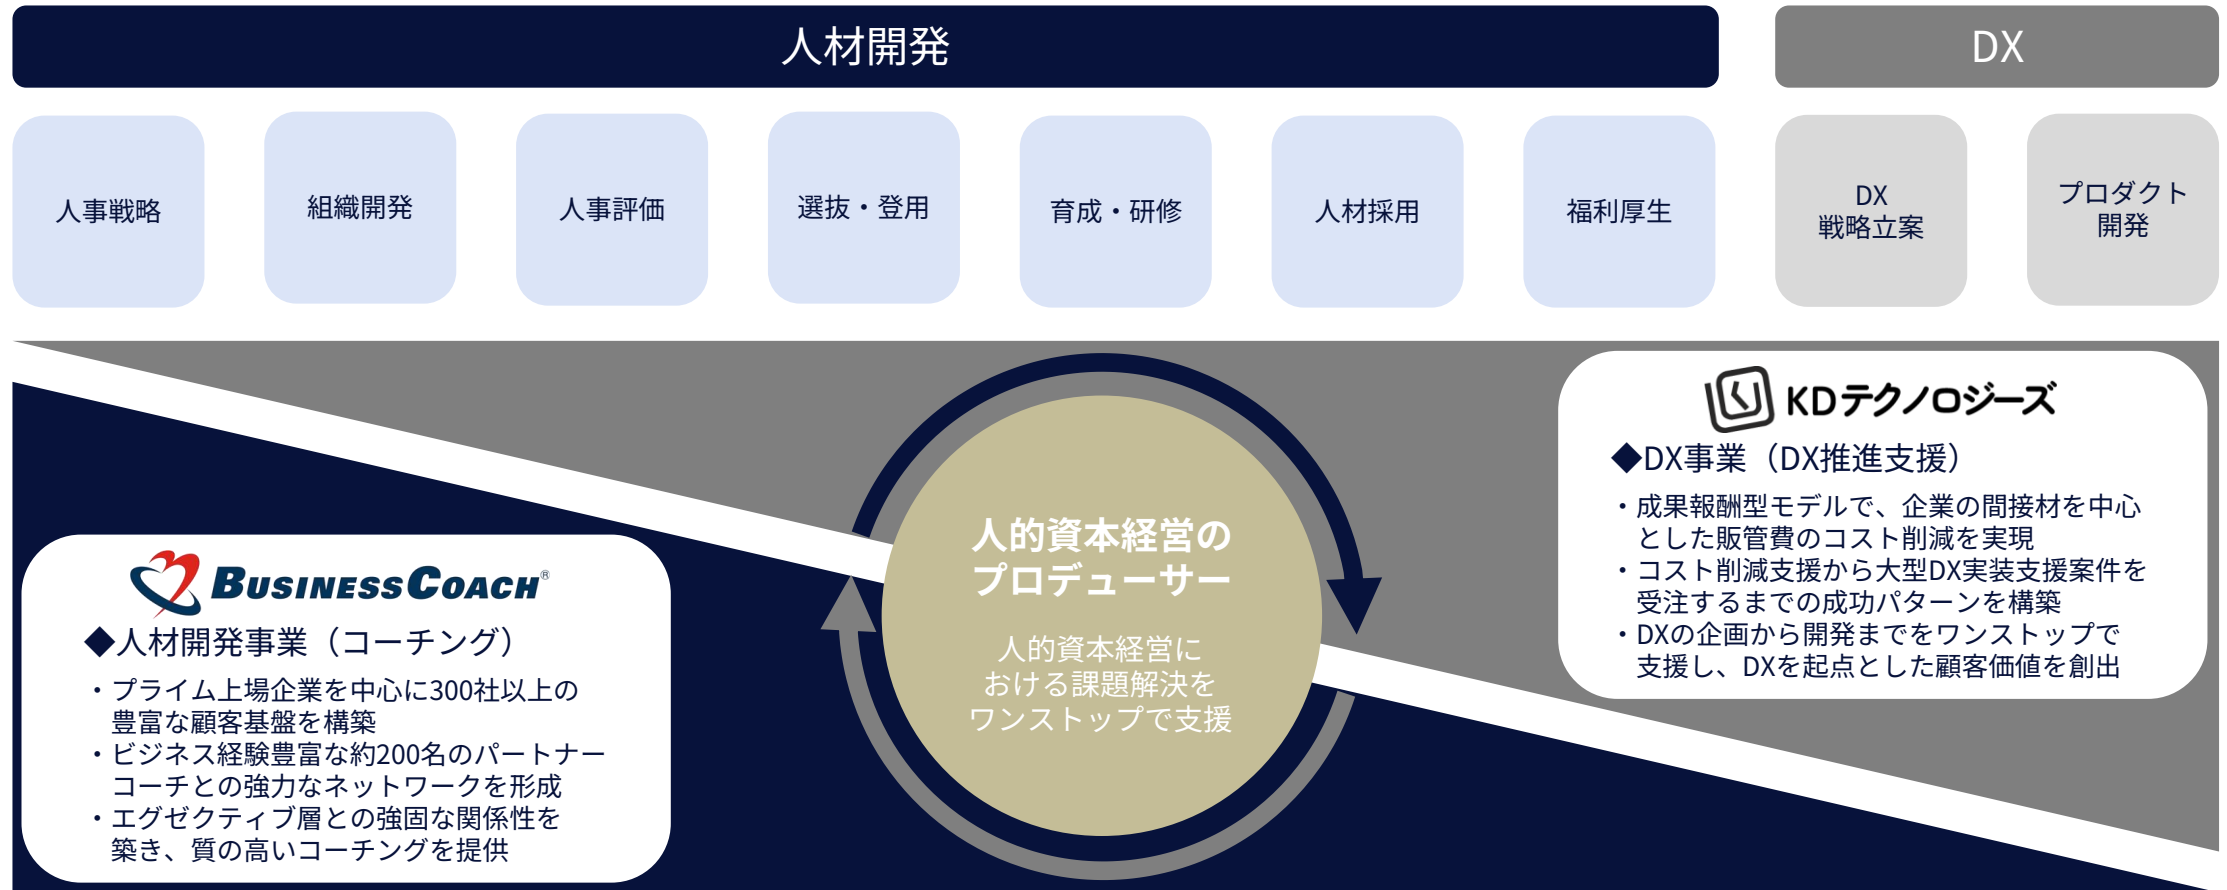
人材開発

DX

人事戦略

組織開発

人事評価

選抜・登用

育成・研修

人材採用

福利厚生

DX
戦略立案

プロダクト
開発

KDテクノロジーズ

◆DX事業（DX推進支援）

・成果報酬型モデルで、企業の間接材を中心とした販管費のコスト削減を実現
・コスト削減支援から大型DX実装支援案件を受注するまでの成功パターンを構築
・DXの企画から開発までをワンストップで支援し、DXを起点とした顧客価値を創出

人的資本経営のプロデューサー

人的資本経営における課題解決をワンストップで支援

BusinessCoach®

◆人材開発事業（コーチング）

・プライム上場企業を中心に300社以上の豊富な顧客基盤を構築
・ビジネス経験豊富な約200名のパートナーコーチとの強力なネットワークを形成
・エグゼクティブ層との強固な関係性を築き、質の高いコーチングを提供